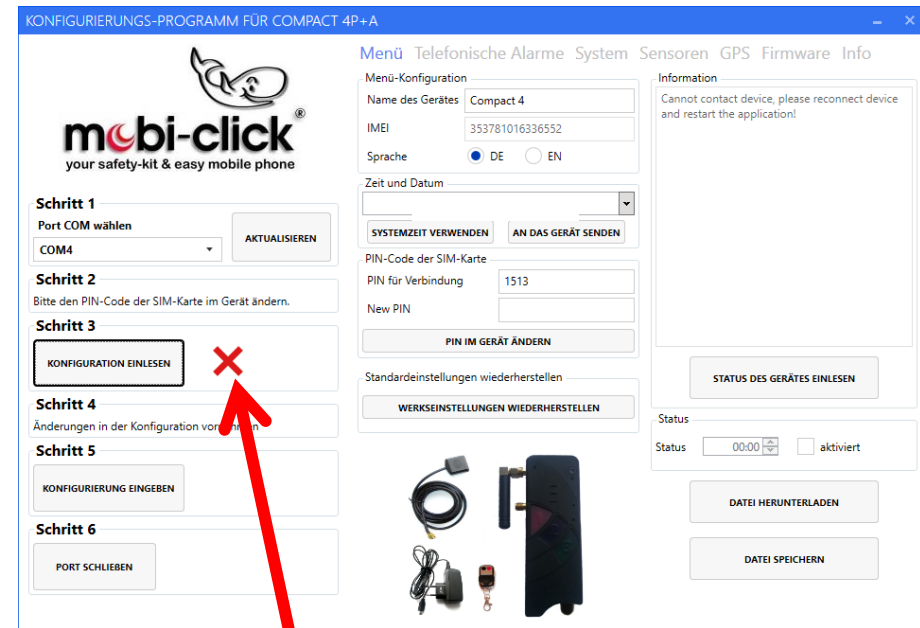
KONFIGURIERUNGS-PROGRAMM FÜR COMPACT 4P+A

mobi-click®
your safety-kit & easy mobile phone

Schritt 1
Port COM wählen
COM4
AKTUALISIEREN

Schritt 2
Bitte den PIN-Code der SIM-Karte im Gerät ändern.

Schritt 3
KONFIGURATION EINLESEN

Schritt 4
Änderungen in der Konfiguration vor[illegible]hmen

Schritt 5
KONFIGURIERUNG EINGEBEN

Schritt 6
PORT SCHLIEßEN

Menü Telefonische Alarme System Sensoren GPS Firmware Info

Menü-Konfiguration
Name des Gerätes Compact 4
IMEI 353781016336552
Sprache DE EN

Zeit und Datum
SYSTEMZEIT VERWENDEN
AN DAS GERÄT SENDEN

PIN-Code der SIM-Karte
PIN für Verbindung 1513
New PIN
PIN IM GERÄT ÄNDERN

Standardeinstellungen wiederherstellen
WERKSEINSTELLUNGEN WIEDERHERSTELLEN

Information
Cannot contact device, please reconnect device and restart the application!

STATUS DES GERÄTES EINLESEN

Status
Status 00:00 aktiviert

DATEI HERUNTERLADEN
DATEI SPEICHERN